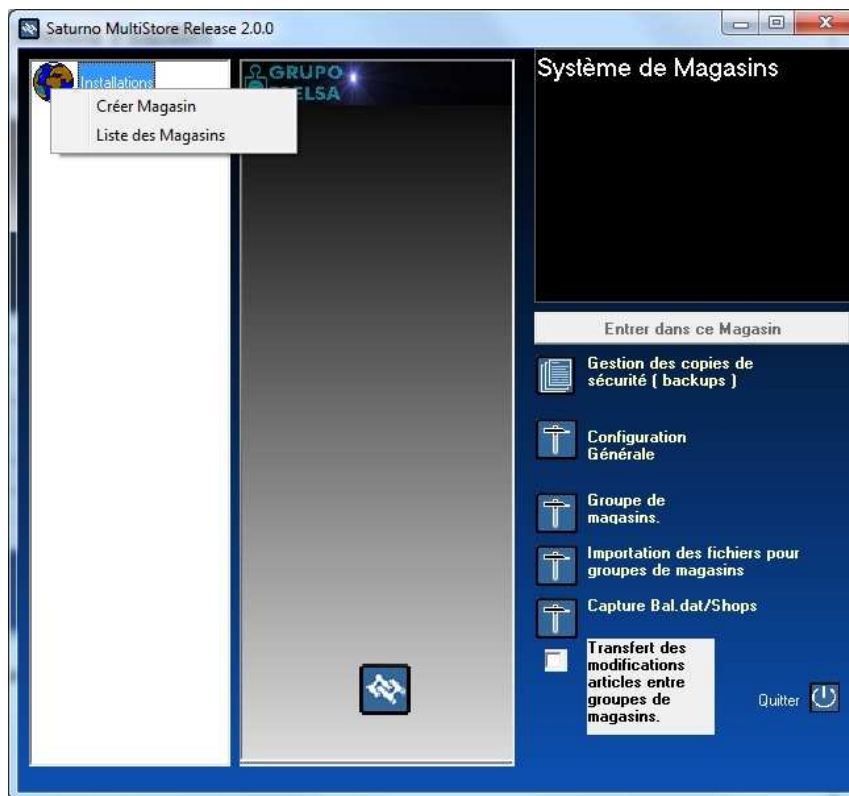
Saturno MultiStore Release 2.0.0

Installations

Créer Magasin

Liste des Magasins

GRUPO
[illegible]ELSA

Système de Magasins

Entrer dans ce Magasin

Gestion des copies de sécurité ( backups )

Configuration Générale

Groupe de magasins.

Importation des fichiers pour groupes de magasins

Capture Bal.dat/Shops

Transfert des modifications articles entre groupes de magasins.

Quitter